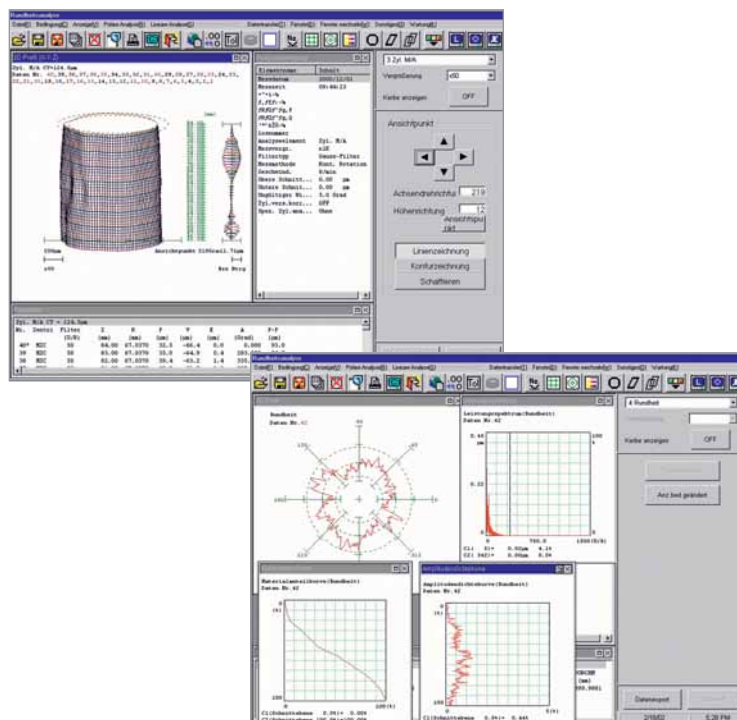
Rundheitsanalyse

Datei(D) Bedingung(C) Anzeige(I) Filter-Analyse(E) Linear-Analyse(L) Datenkanter(T) Fenster(W) Fenster wechseln(K) Sonstiges(S) Wartung(M)

3D-Profil

Zyl. M/A CY=124.5um

Datum Nr. 40, 38, 36, 37, 35, 33, 34, 33, 32, 31, 30, 29, 28, 27, 26, 25, 24, 23, 22, 21, 20, 19, 18, 17, 16, 15, 14, 13, 12, 11, 10, 9, 8, 7, 6, 5, 4, 3, 2, 1

Ansichtspunkt 219Vertik.7um

Ess Ptrg

Einstellname | Inhalt
Messdatum | 2000/12/01
Messzeit | 09:46:23
Analyseelement | Zyl. M/A
Auswertungs. | x50
Filtertyp | Gauss-Filter
Messmethode | Kont. Rotation
Geschwind. | 6/min
Obere Schnitt... | 0.00 um
Untere Schnit... | 0.00 um
Neigungswinkel... | 5.0 Grad
Zyl.verz.korr... | OFF
Spez. Zyl.aus... | Ohne

3 Zyl. M/A

Vergrößerung x50

Kerbe anzeigen OFF

Ansichtpunkt

Achsendrehrichtu 219

Höhenrichtung 12

Ansichtspunkt

Linienzeichnung

Konturzeichnung

Schattieren

Zyl. M/A CY = 124.5um

| Nr. | Zentri | Filter | Z | R | F | Y | X | A | P-P |
|---|---|---|---|---|---|---|---|---|---|
| | | (U/R) | (mm) | (mm) | (um) | (um) | (um) | (Grad) | (um) |
| 40* | RSC | 50 | 84.00 | 47.0370 | 32.5 | -46.4 | 0.0 | 0.000 | 93.0 |
| 39 | RSC | 50 | 83.00 | 47.0370 | 33.0 | -44.9 | 0.4 | 285. | |
| 38 | RSC | 50 | 82.00 | 47.0370 | 30.4 | -43.2 | 1.4 | 355. | |

Rundheitsanalyse

4 Rundheit

Kerbe anzeigen OFF

Anz.bed.geändert

Rundheit
Datum Nr. 42

Leistungsspektrum(Rundheit)
Datum Nr. 42

Materialanteilkurve(Rundheit)
Datum Nr. 42

Amplitudendichtekurve(Rundheit)
Datum Nr. 42

Datenexport

5:28 PM